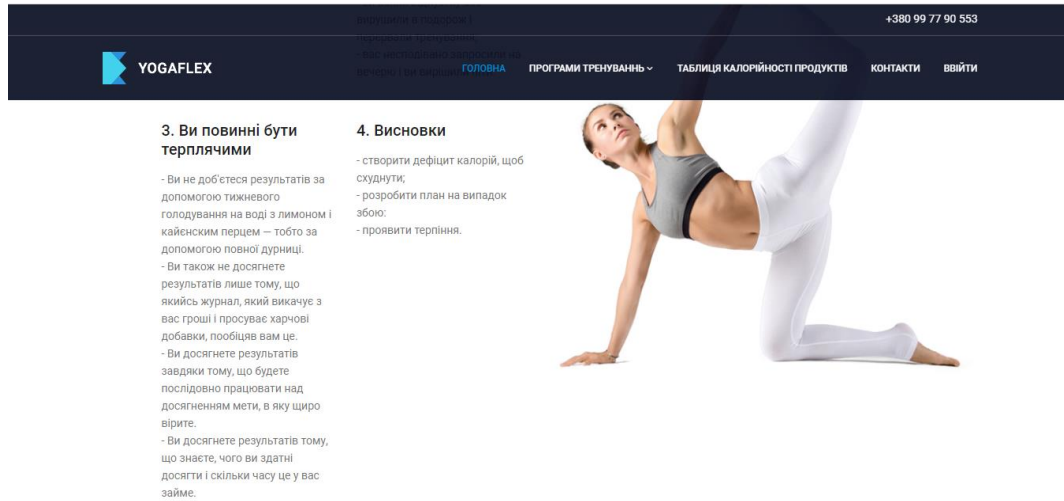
вирушили в подорож і
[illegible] тренування;
- вас несподівано запросили на
вечірку і ви вирішили

+380 99 77 90 553

YOGAFLEX

ГОЛОВНА ПРОГРАМИ ТРЕНУВАННЬ ТАБЛИЦЯ КАЛОРІЙНОСТІ ПРОДУКТІВ КОНТАКТИ ВВІЙТИ

3. Ви повинні бути терплячими

- Ви не доб'єтеся результатів за допомогою тижневого голодування на воді з лимоном і кайєнським перцем — тобто за допомогою повної дурниці.
- Ви також не досягнете результатів лише тому, що якийсь журнал, який викачує з вас гроші і просуває харчові добавки, пообіцяв вам це.
- Ви досягнете результатів завдяки тому, що будете послідовно працювати над досягненням мети, в яку щиро вірите.
- Ви досягнете результатів тому, що знаєте, чого ви здатні досягти і скільки часу це у вас займе.

4. Висновки

- створити дефіцит калорій, щоб схуднути;
- розробити план на випадок збою:
- проявити терпіння.